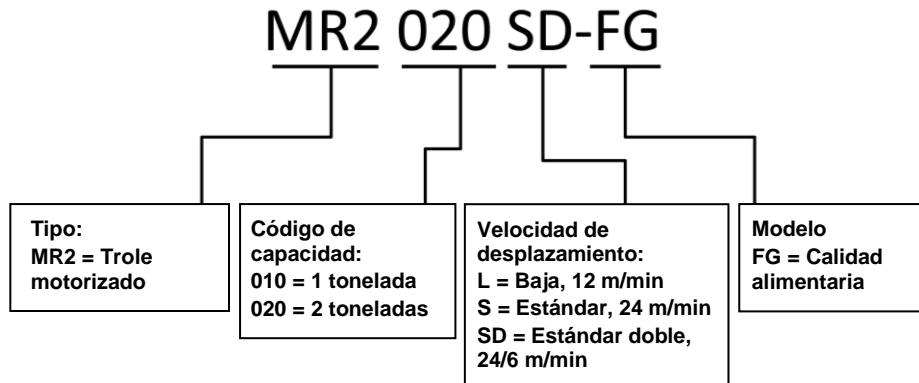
MR2 020 SD-FG

Tipo:
MR2 = Trole motorizado

Código de capacidad:
010 = 1 tonelada
020 = 2 toneladas

Velocidad de desplazamiento:
L = Baja, 12 m/min
S = Estándar, 24 m/min
SD = Estándar doble, 24/6 m/min

Modelo
FG = Calidad alimentaria